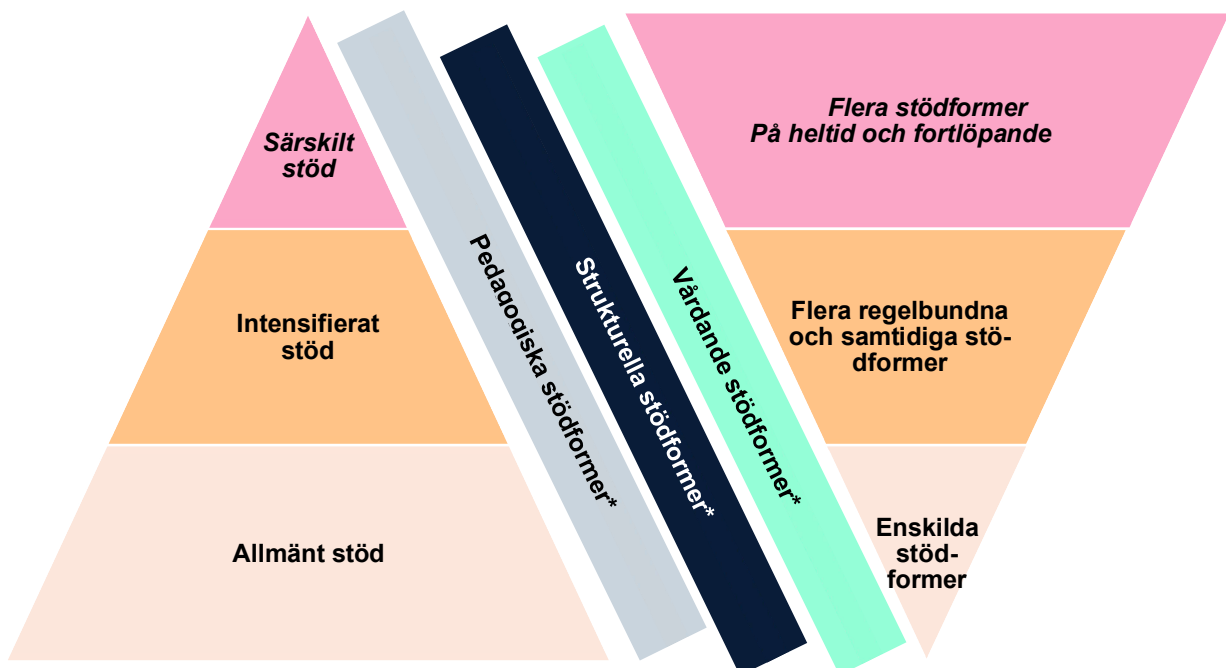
Särskilt stöd

Intensifierat stöd

Allmänt stöd

Pedagogiska stödformer*

Strukturella stödformer*

Vårdande stödformer*

Flera stödformer
På heltid och fortlöpande

Flera regelbundna och samtidiga stödformer

Enskilda stödformer